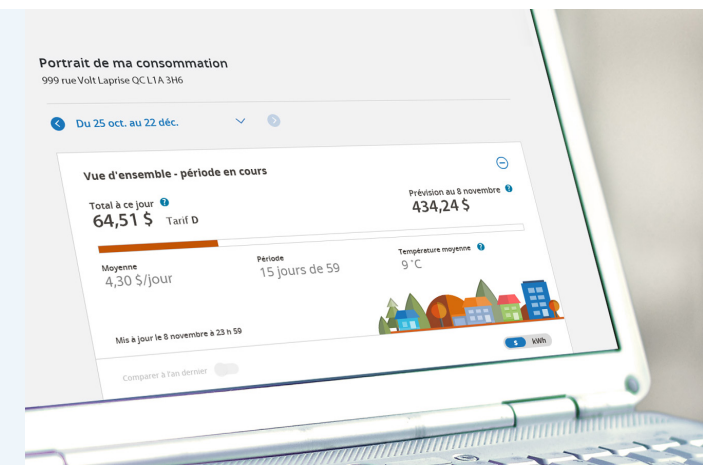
Portrait de ma consommation
999 rue Volt Laprise QC L1A 3H6

Du 25 oct. au 22 déc.

Vue d'ensemble - période en cours

Total à ce jour
64,51 $ Tarif D

Prévision au 8 novembre
434,24 $

Moyenne
4,30 $/jour

Période
15 jours de 59

Température moyenne
9 °C

Mis à jour le 8 novembre à 23 h 59

$ kWh

Comparer à l'an dernier